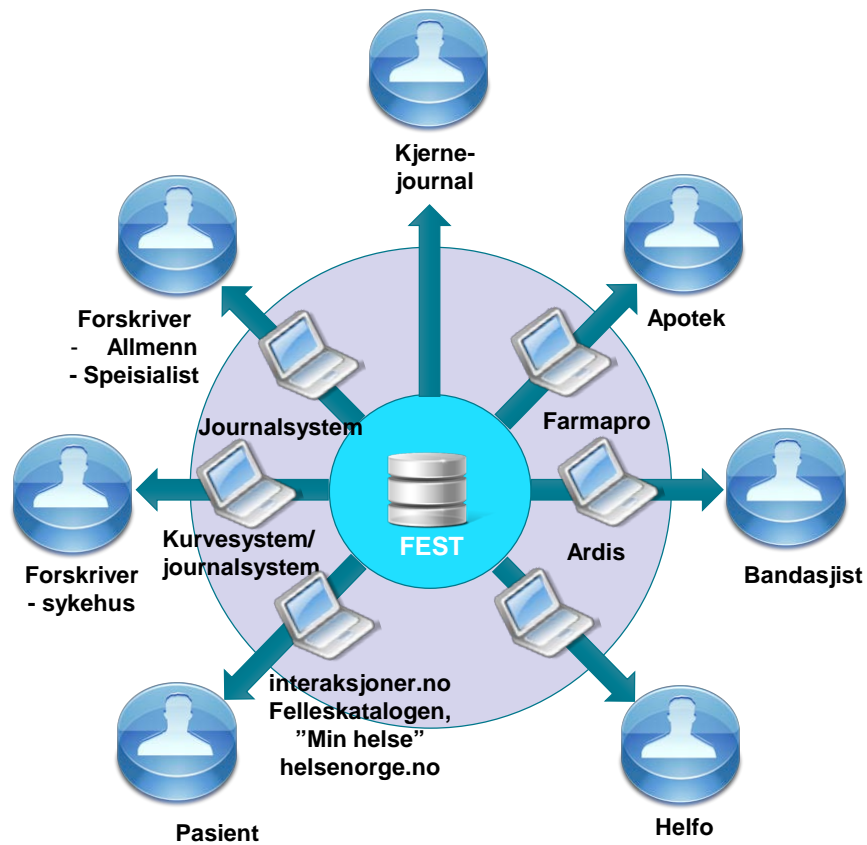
Kjerne-journal

Forskriver
- Allmenn
- Speisialist

Apotek

Journalsystem

Farmapro

FEST

Kurvesystem/ journalsystem

Ardis

Forskriver
- sykehus

Bandasjist

interaksjoner.no
Felleskatalogen,
"Min helse"
helsenorge.no

Pasient

Helfo